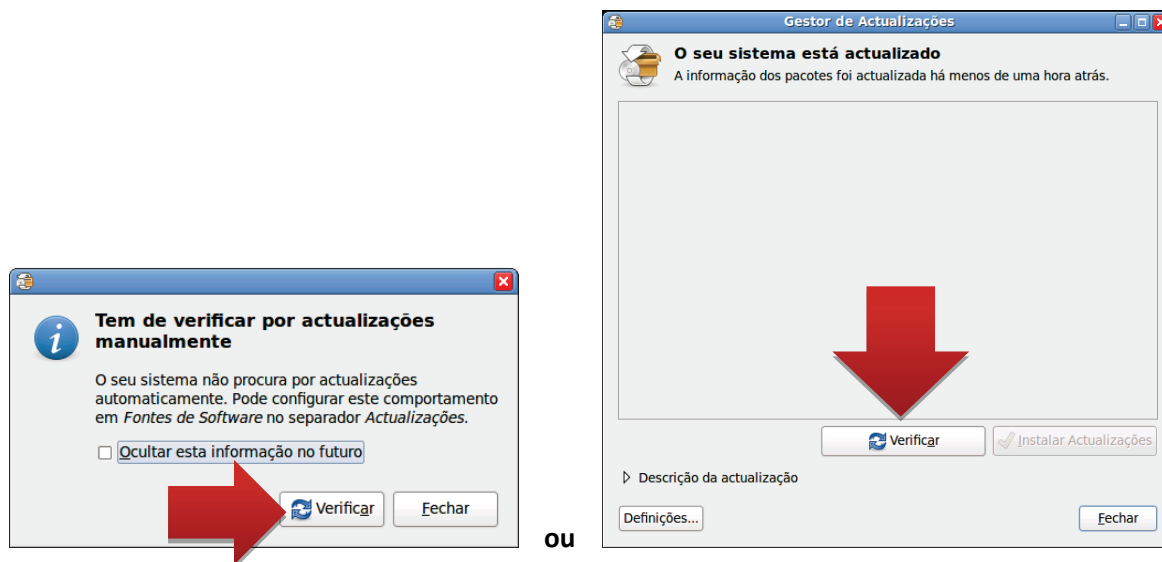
Tem de verificar por actualizações manualmente

O seu sistema não procura por actualizações automaticamente. Pode configurar este comportamento em *Fontes de Software* no separador *Actualizações*.

Ocultar esta informação no futuro

Verificar

Fechar

ou

Gestor de Actualizações

O seu sistema está actualizado

A informação dos pacotes foi actualizada há menos de uma hora atrás.

Verificar

Instalar Actualizações

Descrição da actualização

Definições...

Fechar